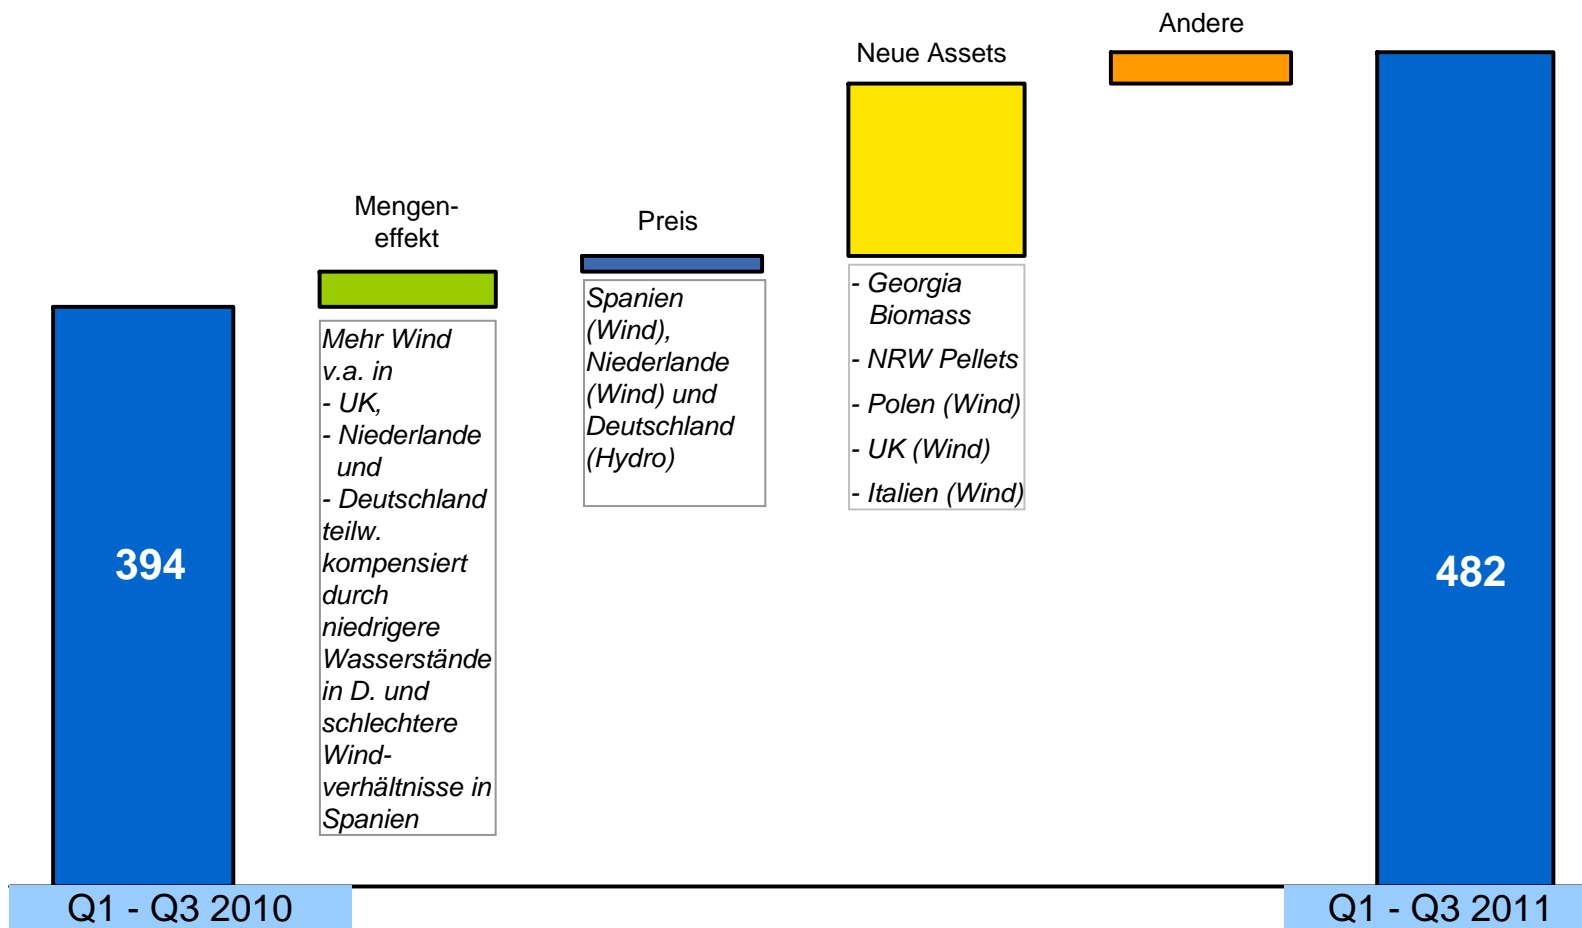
Andere

Neue Assets

Mengen-effekt

Preis

394

Mehr Wind v.a. in
- UK,
- Niederlande und
- Deutschland
teilw. kompensiert durch niedrigere Wasserstände in D. und schlechtere Wind-verhältnisse in Spanien

Spanien (Wind), Niederlande (Wind) und Deutschland (Hydro)

- Georgia Biomass
- NRW Pellets
- Polen (Wind)
- UK (Wind)
- Italien (Wind)

482

Q1 - Q3 2010

Q1 - Q3 2011